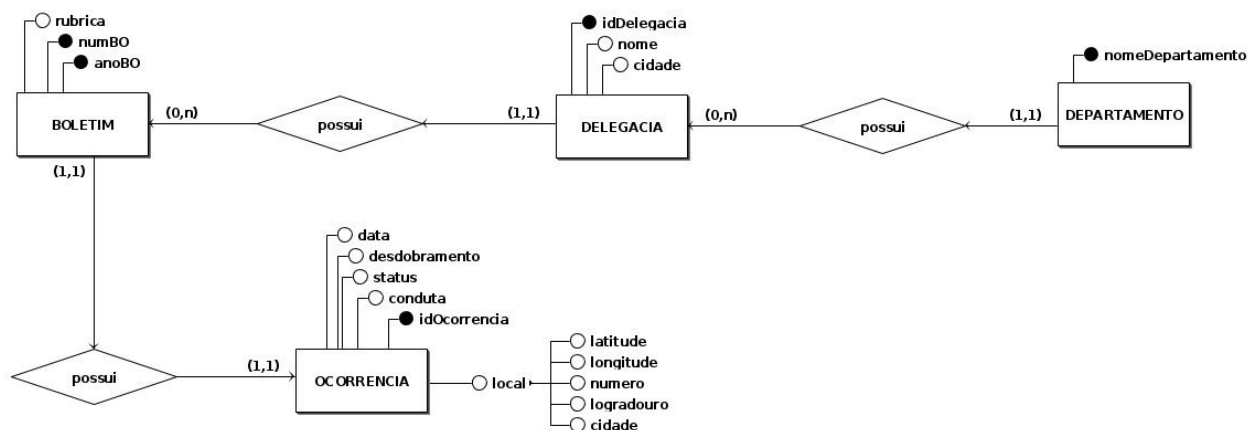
rubrica
numBO
anoBO
BOLETIM
(0,n)
possui
(1,1)
idDelegacia
nome
cidade
DELEGACIA
(0,n)
possui
(1,1)
nomeDepartamento
DEPARTAMENTO
(1,1)
data
desdobramento
status
conduta
idOcorrencia
possui
(1,1)
OCORRENCIA
local
latitude
longitude
numero
logradouro
cidade